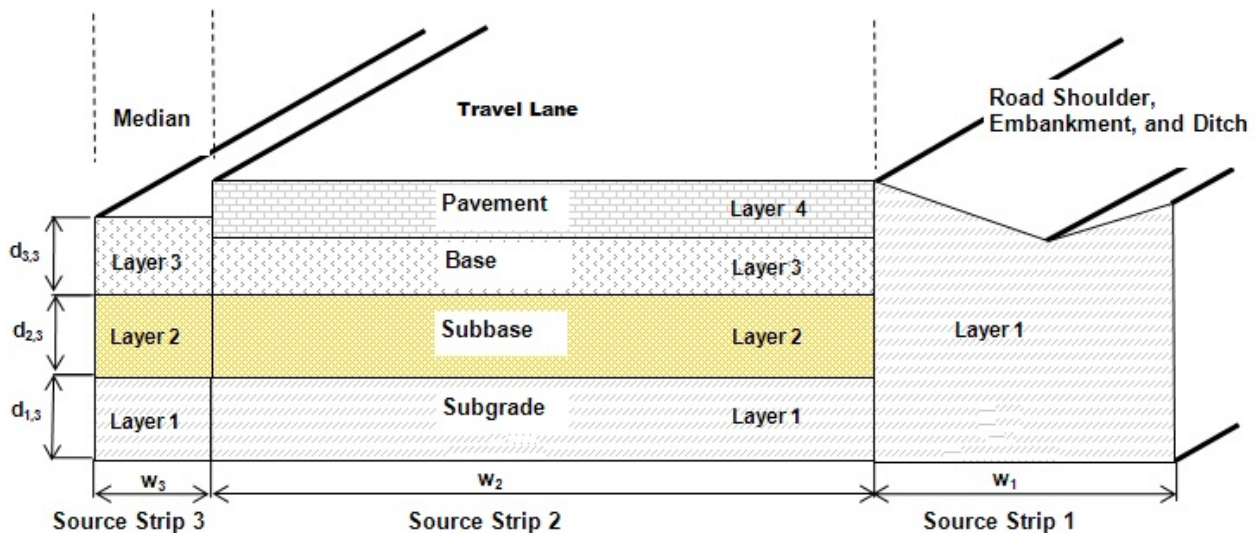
Median

Travel Lane

Road Shoulder, Embankment, and Ditch

Pavement

Layer 4

$d_{3,3}$

Layer 3

Base

Layer 3

$d_{2,3}$

Layer 2

Subbase

Layer 2

Layer 1

$d_{1,3}$

Layer 1

Subgrade

Layer 1

$w_3$

$w_2$

$w_1$

Source Strip 3

Source Strip 2

Source Strip 1